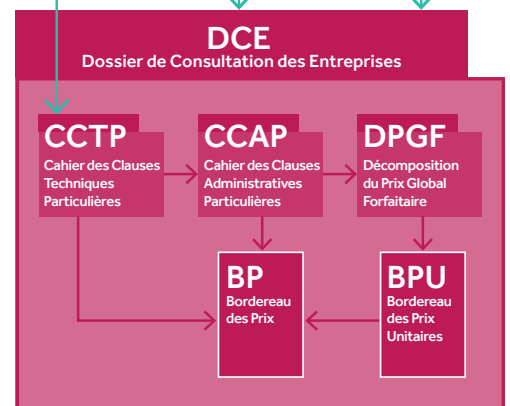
DCE
Dossier de Consultation des Entreprises

CCTP
Cahier des Clauses Techniques Particulières

CCAP
Cahier des Clauses Administratives Particulières

DPGF
Décomposition du Prix Global Forfaitaire

BP
Bordereau des Prix

BPU
Bordereau des Prix Unitaires